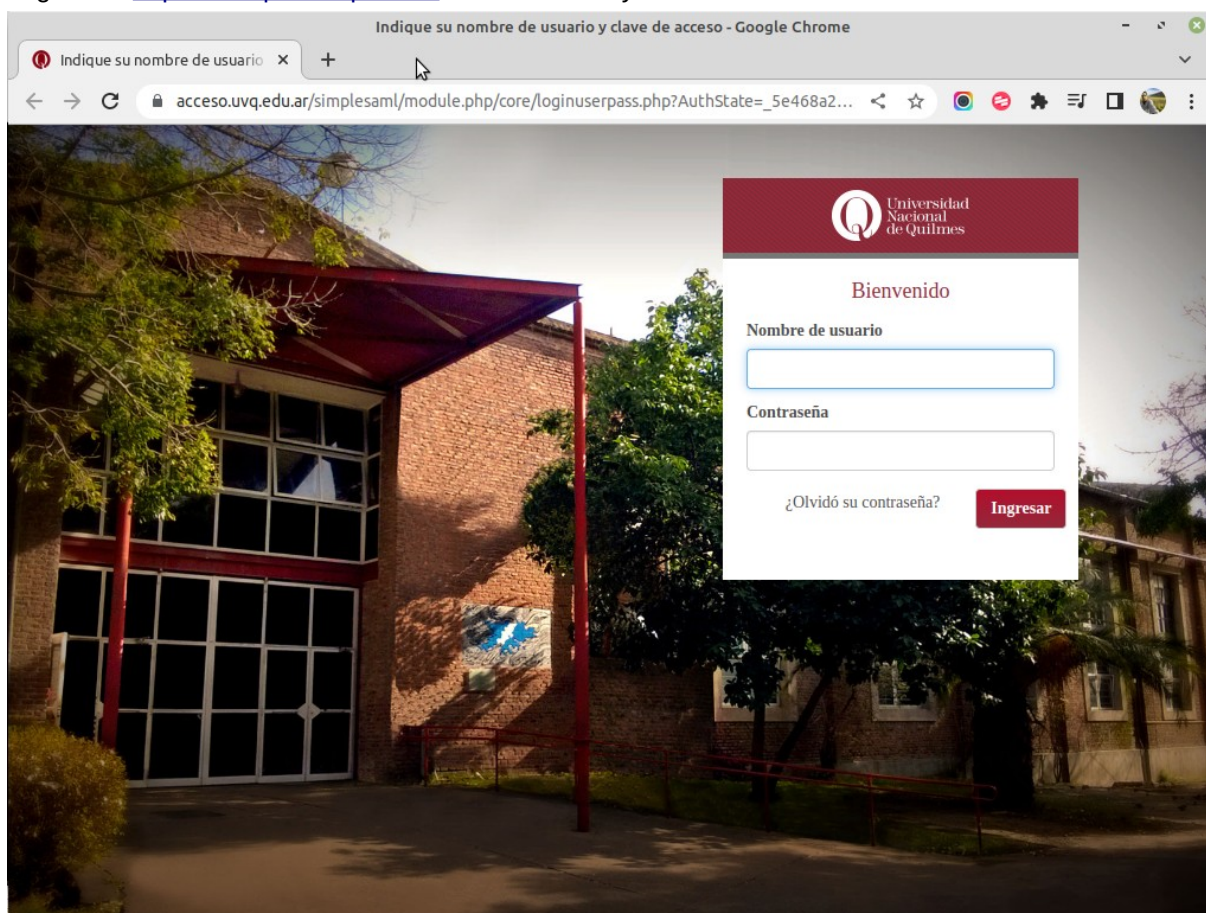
Indique su nombre de usuario y clave de acceso - Google Chrome

Indique su nombre de usuario ×

acceso.uvq.edu.ar/simplesaml/module.php/core/loginuserpass.php?AuthState=_5e468a2...

Universidad Nacional de Quilmes

Bienvenido

Nombre de usuario

Contraseña

¿Olvidó su contraseña?

Ingresar